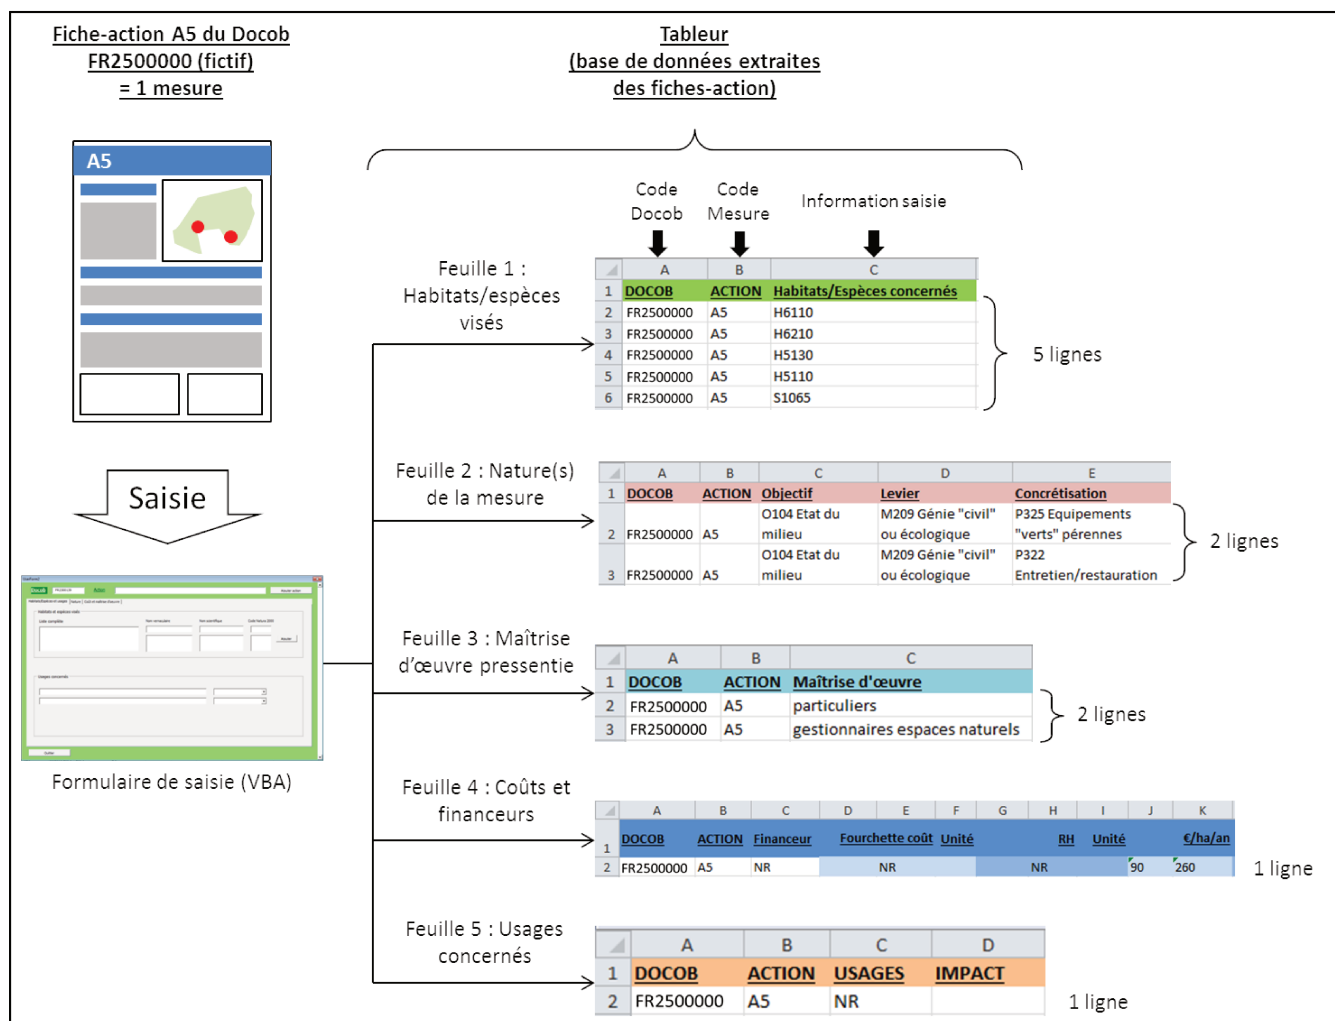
Fiche-action A5 du Docob
FR2500000 (fictif)
= 1 mesure

Tableur
(base de données extraites
des fiches-action)

A5

Saisie

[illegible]

Formulaire de saisie (VBA)

Code Docob

Code Mesure

Information saisie

Feuille 1 : Habitats/espèces visés

| | A | B | C |
|---|---|---|---|
| 1 | DOCOB | ACTION | Habitats/Espèces concernés |
| 2 | FR2500000 | A5 | H6110 |
| 3 | FR2500000 | A5 | H6210 |
| 4 | FR2500000 | A5 | H5130 |
| 5 | FR2500000 | A5 | H5110 |
| 6 | FR2500000 | A5 | S1065 |

5 lignes

Feuille 2 : Nature(s) de la mesure

| | A | B | C | D | E |
|---|---|---|---|---|---|
| 1 | DOCOB | ACTION | Objectif | Levier | Concrétisation |
| 2 | FR2500000 | A5 | O104 Etat du milieu | M209 Génie "civil" ou écologique | P325 Equipements "verts" pérennes |
| 3 | FR2500000 | A5 | O104 Etat du milieu | M209 Génie "civil" ou écologique | P322 Entretien/restauration |

2 lignes

Feuille 3 : Maîtrise d'œuvre pressentie

| | A | B | C |
|---|---|---|---|
| 1 | DOCOB | ACTION | Maîtrise d'œuvre |
| 2 | FR2500000 | A5 | particuliers |
| 3 | FR2500000 | A5 | gestionnaires espaces naturels |

2 lignes

Feuille 4 : Coûts et financeurs

| | A | B | C | D | E | F | G | H | I | J | K |
|---|---|---|---|---|---|---|---|---|---|---|---|
| 1 | DOCOB | ACTION | Financeur | Fourchette coût | | Unité | | RH | Unité | | €/ha/an |
| 2 | FR2500000 | A5 | NR | | NR | | | NR | | 90 | 260 |

1 ligne

Feuille 5 : Usages concernés

| | A | B | C | D |
|---|---|---|---|---|
| 1 | DOCOB | ACTION | USAGES | IMPACT |
| 2 | FR2500000 | A5 | NR | |

1 ligne